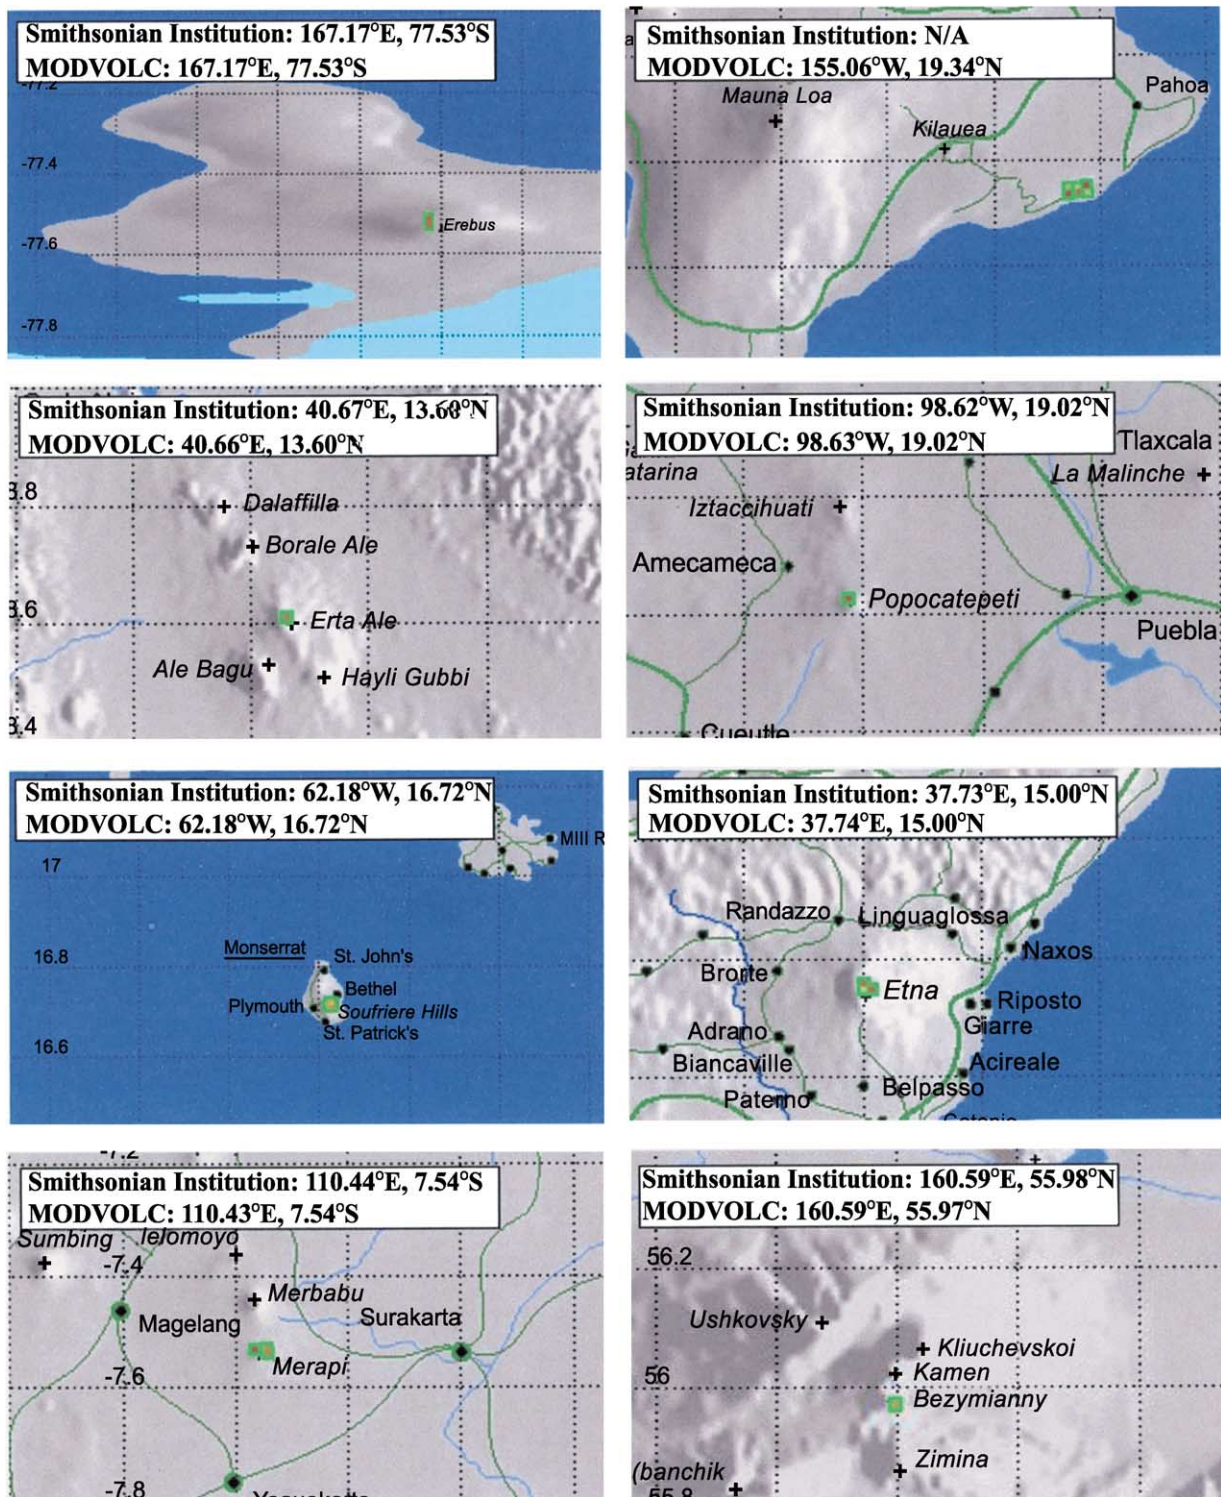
Smithsonian Institution: 167.17°E, 77.53°S
MODVOLC: 167.17°E, 77.53°S

-77.4
Erebus
-77.6
-77.8

Smithsonian Institution: N/A
MODVOLC: 155.06°W, 19.34°N

Mauna Loa
Pahoa
Kilauea

Smithsonian Institution: 40.67°E, 13.6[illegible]°N
MODVOLC: 40.66°E, 13.60°N

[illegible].8
Dalaffilla
Borale Ale
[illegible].6
Erta Ale
Ale Bagu
Hayli Gubbi
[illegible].4

Smithsonian Institution: 98.62°W, 19.02°N
MODVOLC: 98.63°W, 19.02°N

Tlaxcala
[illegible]atarina
La Malinche
Iztaccihuati
Amecameca
Popocatepeti
Puebla
Cueutle

Smithsonian Institution: 62.18°W, 16.72°N
MODVOLC: 62.18°W, 16.72°N

MIII R
17
16.8
Monserrat
St. John's
Bethel
Plymouth
Soufriere Hills
St. Patrick's
16.6

Smithsonian Institution: 37.73°E, 15.00°N
MODVOLC: 37.74°E, 15.00°N

Randazzo
Linguaglossa
Naxos
Bronte
Etna
Riposto
Giarre
Adrano
Biancaville
Acireale
Paterno
Belpasso

Smithsonian Institution: 110.44°E, 7.54°S
MODVOLC: 110.43°E, 7.54°S

Sumbing
Telomoyo
-7.4
Merbabu
Magelang
Surakarta
Merapi
-7.6
-7.8
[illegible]

Smithsonian Institution: 160.59°E, 55.98°N
MODVOLC: 160.59°E, 55.97°N

56.2
Ushkovsky
Kliuchevskoi
Kamen
56
Bezymianny
Zimina
(banchik
55.8